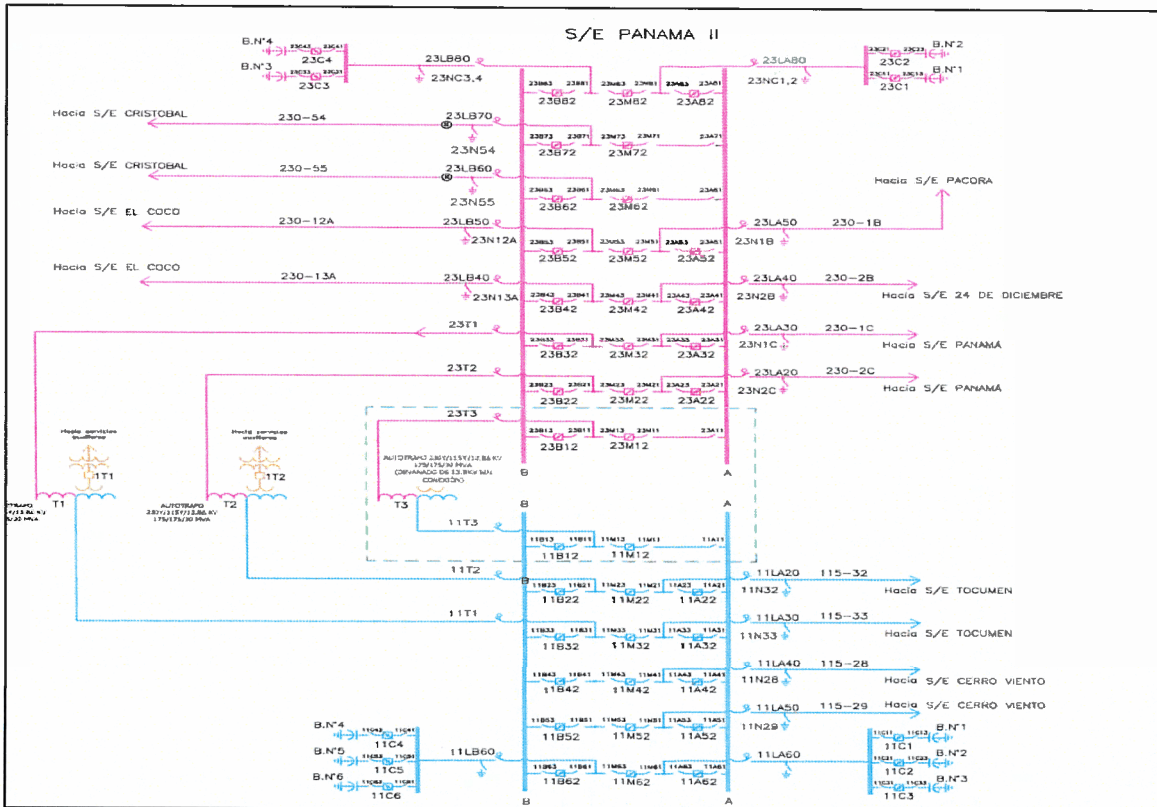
S/E PANAMA II

B.N°4
23C4
B.N°3
23C3
23LB80
23NC3,4
23B82
23M82
23A82
23LA80
23NC1,2
23C2
B.N°2
23C1
B.N°1

Hacia S/E CRISTOBAL
230-54
23LB70
23N54
23B72
23M72

Hacia S/E CRISTOBAL
230-55
23LB60
23N55
23B62
23M62

Hacia S/E PACORA

Hacia S/E EL COCO
230-12A
23LB50
23N12A
23B52
23M52
23A52
23LA50
23N1B
230-1B

Hacia S/E EL COCO
230-13A
23LB40
23N13A
23B42
23M42
23A42
23LA40
23N2B
230-2B
Hacia S/E 24 DE DICIEMBRE

23T1
23B32
23M32
23A32
23LA30
23N1C
230-1C
Hacia S/E PANAMA

23T2
23B22
23M22
23A22
23LA20
23N2C
230-2C
Hacia S/E PANAMA

23T3
23B12
23M12

Hacia servicios auxiliares
1T1
T1
Hacia servicios auxiliares
1T2
AUTOTRAFO 230/115/13.86 kV 175/175/30 MVA
T2
AUTOTRAFO 230/115/13.86 kV 175/175/30 MVA (DEVANADO DE 13.8kV SIN CONEXIÓN)
T3
B
A

11T3
11B12
11M12

11T2
11B22
11M22
11A22
11LA20
11N32
115-32
Hacia S/E TOCUMEN

11T1
11B32
11M32
11A32
11LA30
11N33
115-33
Hacia S/E TOCUMEN

11B42
11M42
11A42
11LA40
11N28
115-28
Hacia S/E CERRO VIENTO

11B52
11M52
11A52
11LA50
11N29
115-29
Hacia S/E CERRO VIENTO

B.N°4
11C4
B.N°5
11C5
B.N°6
11C6
11LB60
11B62
11M62
11A62
11LA60
11C1
B.N°1
11C2
B.N°2
11C3
B.N°3
B
A